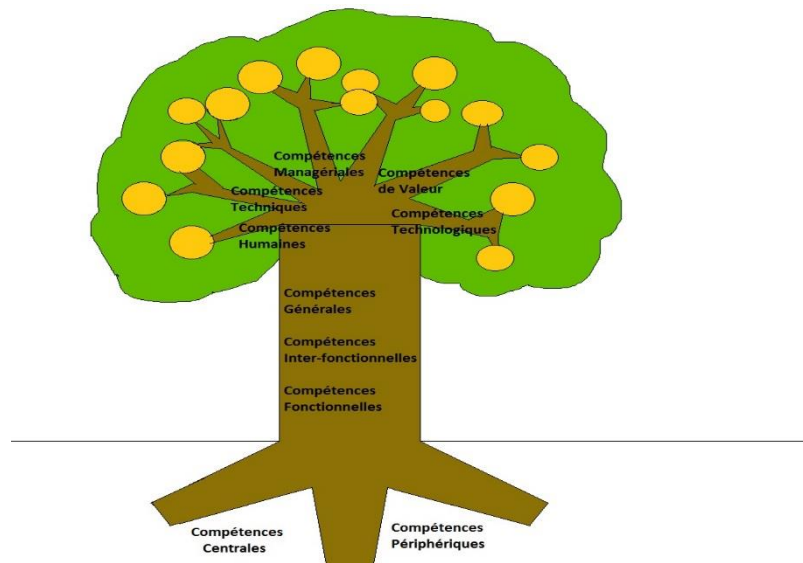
Compétences Managériales

Compétences de Valeur

Compétences Techniques

Compétences Technologiques

Compétences Humaines

Compétences Générales

Compétences Inter-fonctionnelles

Compétences Fonctionnelles

Compétences Centrales

Compétences Périphériques